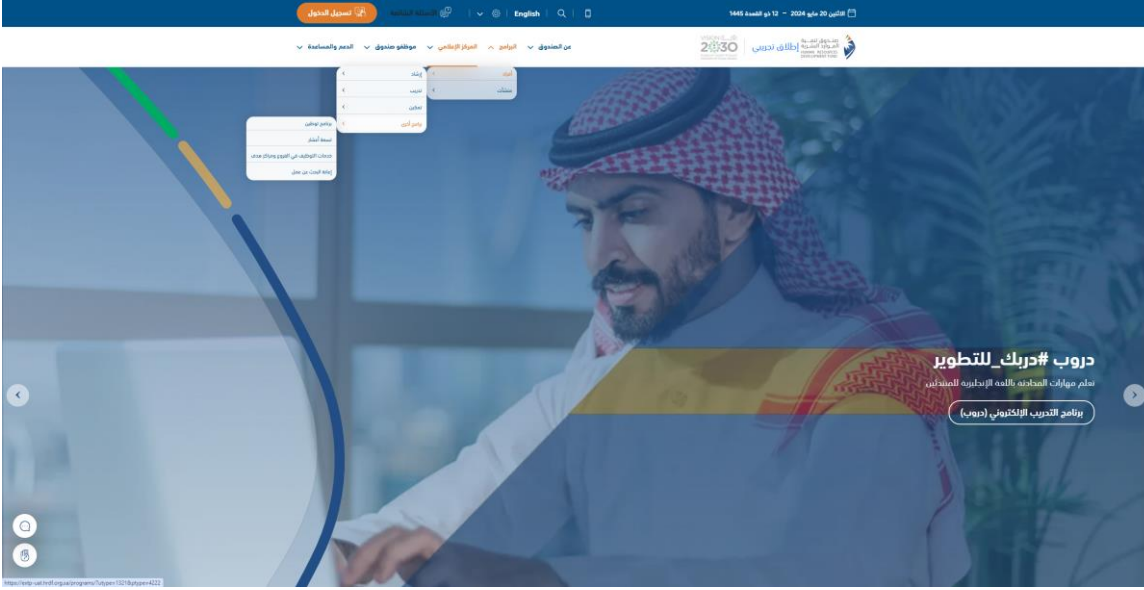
الاثنين 20 مايو 2024 - 12 ذو القعدة 1445

English

الأسئلة الشائعة

تسجيل الدخول

صندوق تنمية الموارد البشرية
HUMAN RESOURCES DEVELOPMENT FUND

إطلاق تجريبي

2030

عن الصندوق

البرامج

المركز الإعلامي

موظفو صندوق

الدعم والمساعدة

أفراد

منشآت

إرشاد

تدريب

تمكين

برامج أخرى

برنامج توطين

نسمة أبشر

خدمات التوظيف في الفروع ومراكز عمل

إعانة البحث عن عمل

دروب #دربك_للتطوير

تعلم مهارات المحادثة باللغة الإنجليزية للمبتدئين

برنامج التدريب الإلكتروني (دروب)

https://edp-uat.hrdf.org.sa/programs/?ptype=1321&ptype=4222